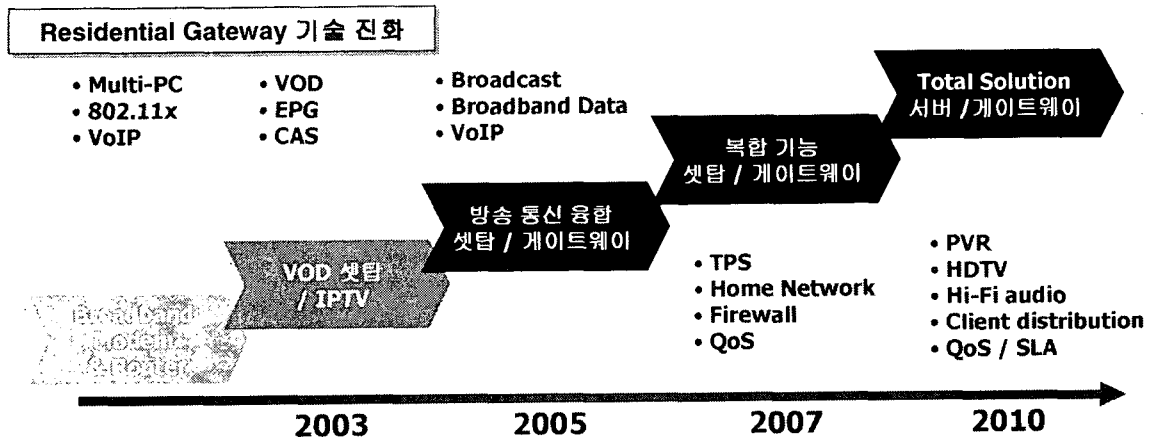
Residential Gateway 기술 진화

• Multi-PC
• 802.11x
• VoIP

• VOD
• EPG
• CAS

• Broadcast
• Broadband Data
• VoIP

Total Solution
서버 / 게이트웨이

복합 기능
셋탑 / 게이트웨이

방송 통신 융합
셋탑 / 게이트웨이

VOD 셋탑
/ IPTV

Broadband
Modem
& Router

• TPS
• Home Network
• Firewall
• QoS

• PVR
• HDTV
• Hi-Fi audio
• Client distribution
• QoS / SLA

2003
2005
2007
2010